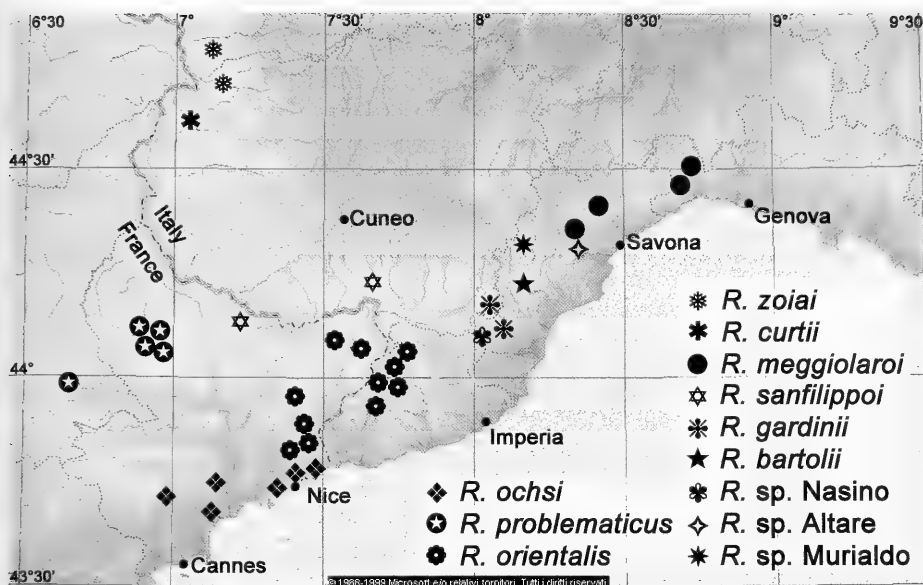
6°30
7°
7°30'
8°
8°30'
9°
9°30
44°30'
44°
43°30'
Italy
France
Cuneo
Savona
Genova
Imperia
Nice
Cannes
❅ R. zoiai
✱ R. curtii
● R. meggiolaroi
✡ R. sanfilippoi
✳ R. gardinii
★ R. bartolii
✾ R. sp. Nasino
✧ R. sp. Altare
✷ R. sp. Murialdo
❖ R. ochsi
✪ R. problematicus
✿ R. orientalis
©1986-1999 Microsoft e/o relativi fornitori. Tutti i diritti riservati.